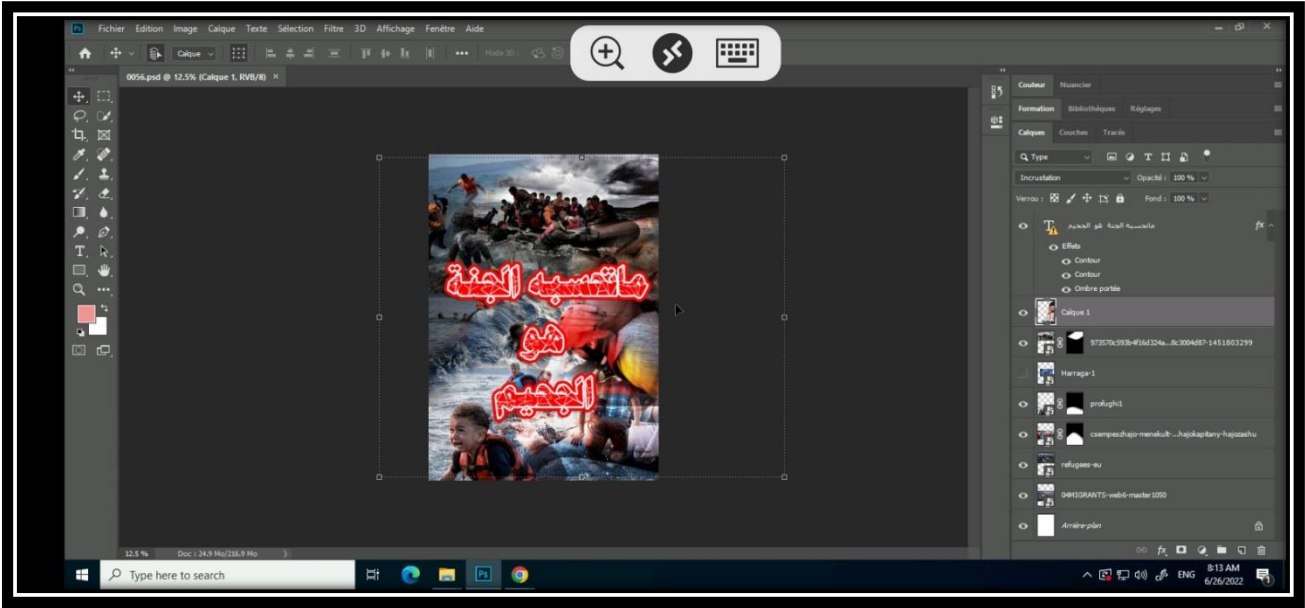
Ps Fichier Edition Image Calque Texte Sélection Filtre 3D Affichage Fenêtre Aide

Calque

Mode 3D :

0056.psd @ 12.5% (Calque 1, RVB/8) ×

ماتحسبه الجنة
هو
الجحيم

Couleur Nuancier

Formation Bibliothèques Réglages

Calques Couches Tracés

Q Type

Incrustation

Opacité : 100 %

Verrou :

Fond : 100 %

ماتحسبه الجنة هو الجحيم

Effets

Contour

Contour

Ombre portée

Calque 1

973570c593b4f16d324a...8c3004d87-1451803299

Harraga-1

profughi1

csempeszhajo-menekult-...hajokapitany-hajozashu

refugees-eu

04MIGRANTS-web6-master1050

Arrière-plan

12.5 %

Doc : 24.9 Mo/216.9 Mo

Type here to search

ENG

8:13 AM
6/26/2022